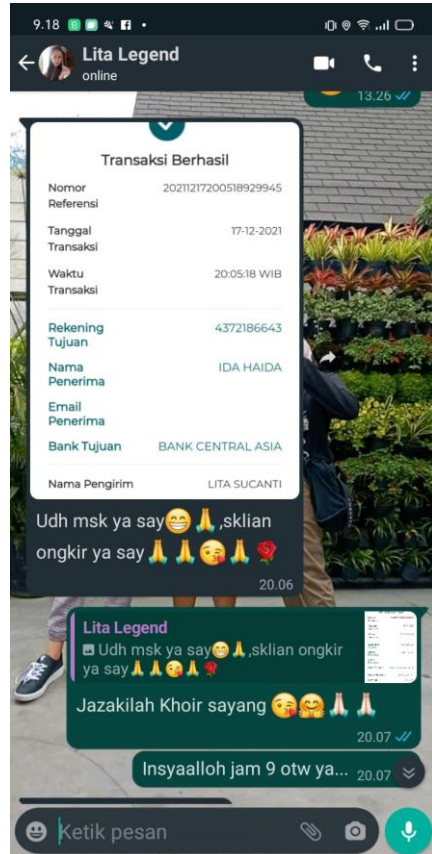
9.18

Lita Legend
online

13.26

Transaksi Berhasil

| | |
|---|---|
| Nomor Referensi | 20211217200518929945 |
| Tanggal Transaksi | 17-12-2021 |
| Waktu Transaksi | 20:05:18 WIB |
| Rekening Tujuan | 4372186643 |
| Nama Penerima | IDA HAIDA |
| Email Penerima | |
| Bank Tujuan | BANK CENTRAL ASIA |
| Nama Pengirim | LITA SUCANTI |

Udh msk ya say😁🙏,sklian ongkir ya say🙏🙏😘🙏🌹
20.06

Lita Legend
Udh msk ya say😁🙏,sklian ongkir ya say🙏🙏😘🙏🌹

Jazakilah Khoir sayang😘🤗🙏🙏
20.07

Insyaalloh jam 9 otw ya...
20.07

Ketik pesan